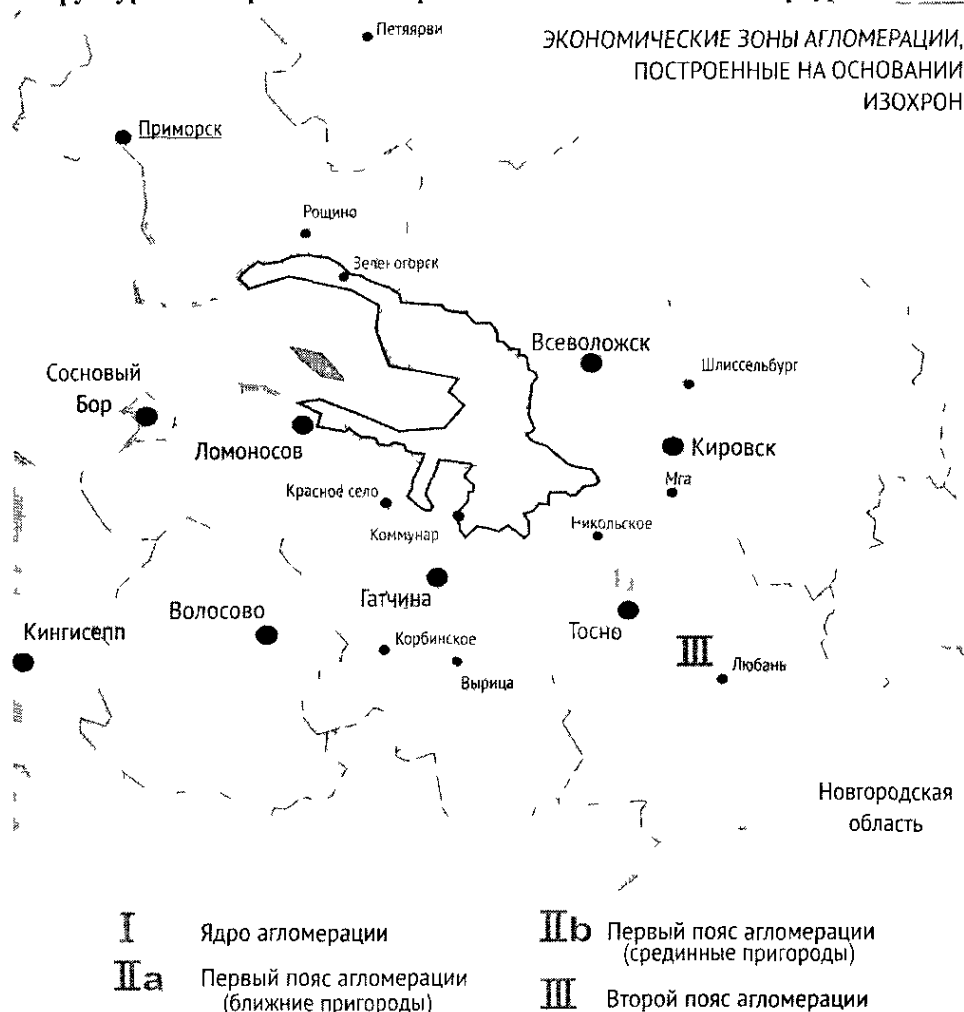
ЭКОНОМИЧЕСКИЕ ЗОНЫ АГЛОМЕРАЦИИ, ПОСТРОЕННЫЕ НА ОСНОВАНИИ ИЗОХРОН

Петяярви

Приморск

Рощино

Зеленогорск

Всеволожск

Шлиссельбург

Сосновый Бор

Ломоносов

Кировск

Мга

Красное село

Коммунар

Никольское

Гатчина

Волосово

Кингисепп

Тосно

Корбинское

Вырица

III

Любань

Новгородская область

I Ядро агломерации

IIa Первый пояс агломерации (ближние пригороды)

IIb Первый пояс агломерации (срединные пригороды)

III Второй пояс агломерации